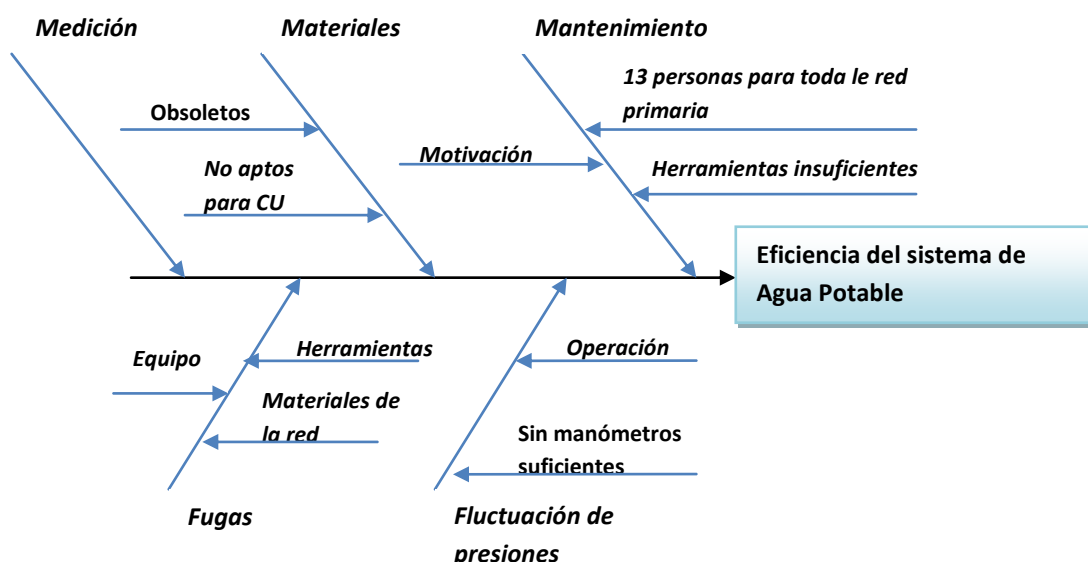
Medición

Materiales

Mantenimiento

Obsoletos

No aptos para CU

Motivación

13 personas para toda le red primaria

Herramientas insuficientes

Eficiencia del sistema de Agua Potable

Equipo

Herramientas

Materiales de la red

Operación

Sin manómetros suficientes

Fugas

Fluctuación de presiones